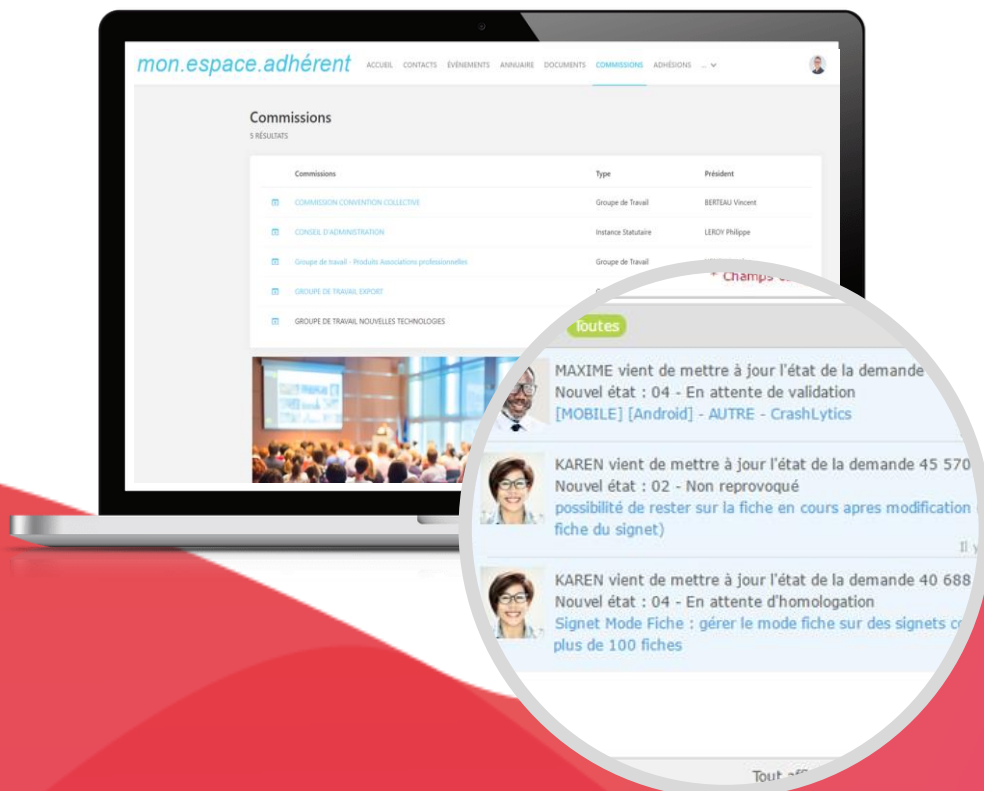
mon.espace.adhérent ACCUEIL CONTACTS ÉVÉNEMENTS ANNUAIRE DOCUMENTS COMMISSIONS ADHÉSIONS ...

Commissions
5 RÉSULTATS

| Commissions | Type | Président |
|---|---|---|
| COMMISSION CONVENTION COLLECTIVE | Groupe de Travail | BERTEAU Vincent |
| CONSEIL D'ADMINISTRATION | Instance Statutaire | LEROY Philippe |
| Groupe de travail - Produits Associations professionnelles | Groupe de Travail | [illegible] |
| GROUPE DE TRAVAIL EXPORT | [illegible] | |
| GROUPE DE TRAVAIL NOUVELLES TECHNOLOGIES | | |

* Champs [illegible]

Toutes

MAXIME vient de mettre à jour l'état de la demande
Nouvel état : 04 - En attente de validation
[MOBILE] [Android] - AUTRE - CrashLytics

KAREN vient de mettre à jour l'état de la demande 45 570
Nouvel état : 02 - Non reprovoqué
possibilité de rester sur la fiche en cours apres modification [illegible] fiche du signet)

Il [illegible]

KAREN vient de mettre à jour l'état de la demande 40 688
Nouvel état : 04 - En attente d'homologation
Signet Mode Fiche : gérer le mode fiche sur des signets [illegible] plus de 100 fiches

Tout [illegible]